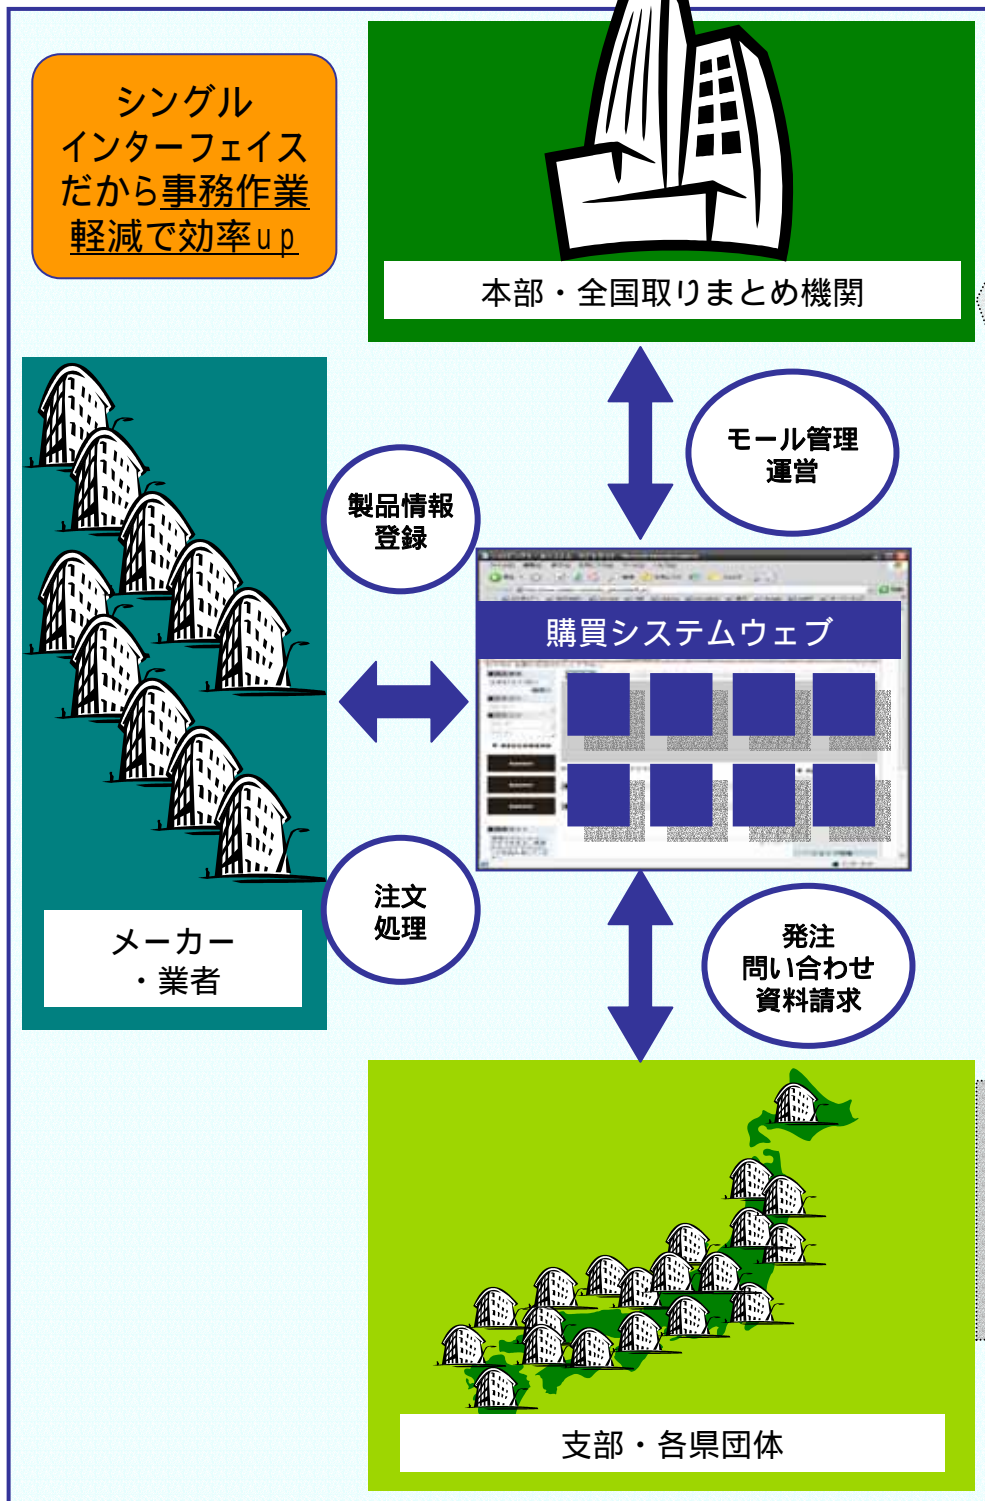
シングル
インターフェイス
だから事務作業
軽減で効率up

本部・全国取りまとめ機関

モール管理
運営

製品情報
登録

購買システムウェブ

注文
処理

メーカー
・業者

発注
問い合わせ
資料請求

支部・各県団体